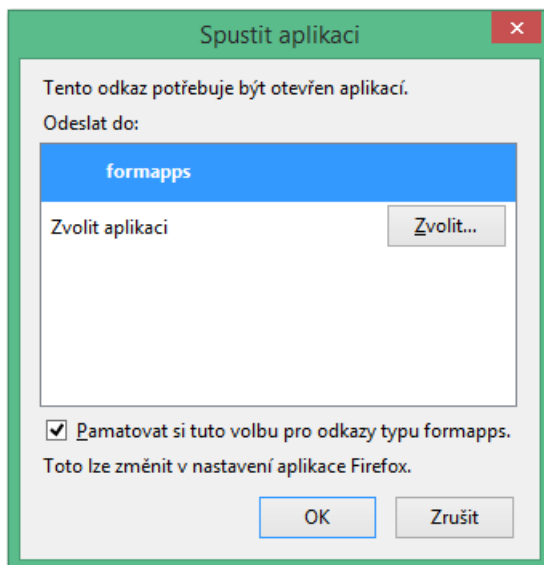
Spustit aplikaci

Tento odkaz potřebuje být otevřen aplikací.

Odeslat do:

formapps

Zvolit aplikaci

Zvolit...

Pamatovat si tuto volbu pro odkazy typu formapps.

Toto lze změnit v nastavení aplikace Firefox.

OK

Zrušit